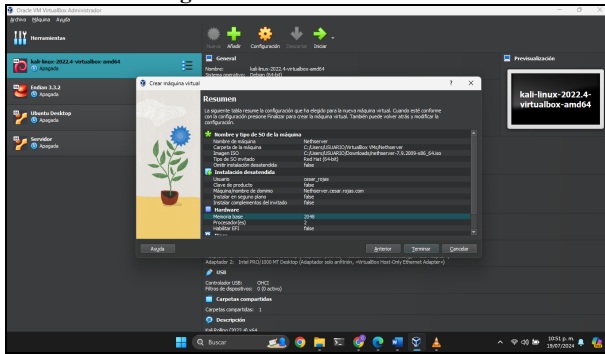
Oracle VM VirtualBox Administrador

Archivo Máquina Ayuda

Herramientas

Nueva Añadir Configuración Descartar Iniciar

kali-linux-2022.4-virtualbox-amd64
Apagada

Endian 3.3.2
Apagada

Ubuntu Desktop
Apagada

Servidor
Apagada

General
Nombre: kali-linux-2022.4-virtualbox-amd64
Sistema operativo: Debian (64-bit)

Previsualización

kali-linux-2022.4-virtualbox-amd64

Crear máquina virtual

Resumen

La siguiente tabla resume la configuración que ha elegido para la nueva máquina virtual. Cuando esté conforme con la configuración presione Finalizar para crear la máquina virtual. También puede volver atrás y modificar la configuración.

Nombre y tipo de SO de la máquina

| | |
|---|---|
| Nombre de máquina | Nethserver |
| Carpeta de la máquina | C:/Users/USUARIO/VirtualBox VMs/Nethserver |
| Imagen ISO | C:/Users/USUARIO/Downloads/nethserver-7.9.2009-x86_64.iso |
| Tipo de SO invitado | Red Hat (64-bit) |
| Omitir instalación desatendida | false |

Instalación desatendida

| | |
|---|---|
| Usuario | cesar_rojas |
| Clave de producto | |
| Máquina/nombre de dominio | Nethserver.cesar.rojas.com |
| Instalar en segundo plano | false |
| Instalar complementos del invitado | false |

Hardware

| | |
|---|---|
| Memoria base | 2048 |
| Procesador(es) | 2 |
| Habilitar EFI | false |

Ayuda Anterior Terminar Cancelar

Adaptador 2: Intel PRO/1000 MT Desktop (Adaptador solo anfitrión, «VirtualBox Host-Only Ethernet Adapter»)

USB
Controlador USB: OHCI
Filtros de dispositivos: 0 (0 activo)

Carpetas compartidas
Carpetas compartidas: 1

Descripción
Kali Rolling (2022.4) x64

Buscar

10:51 p. m.
19/07/2024